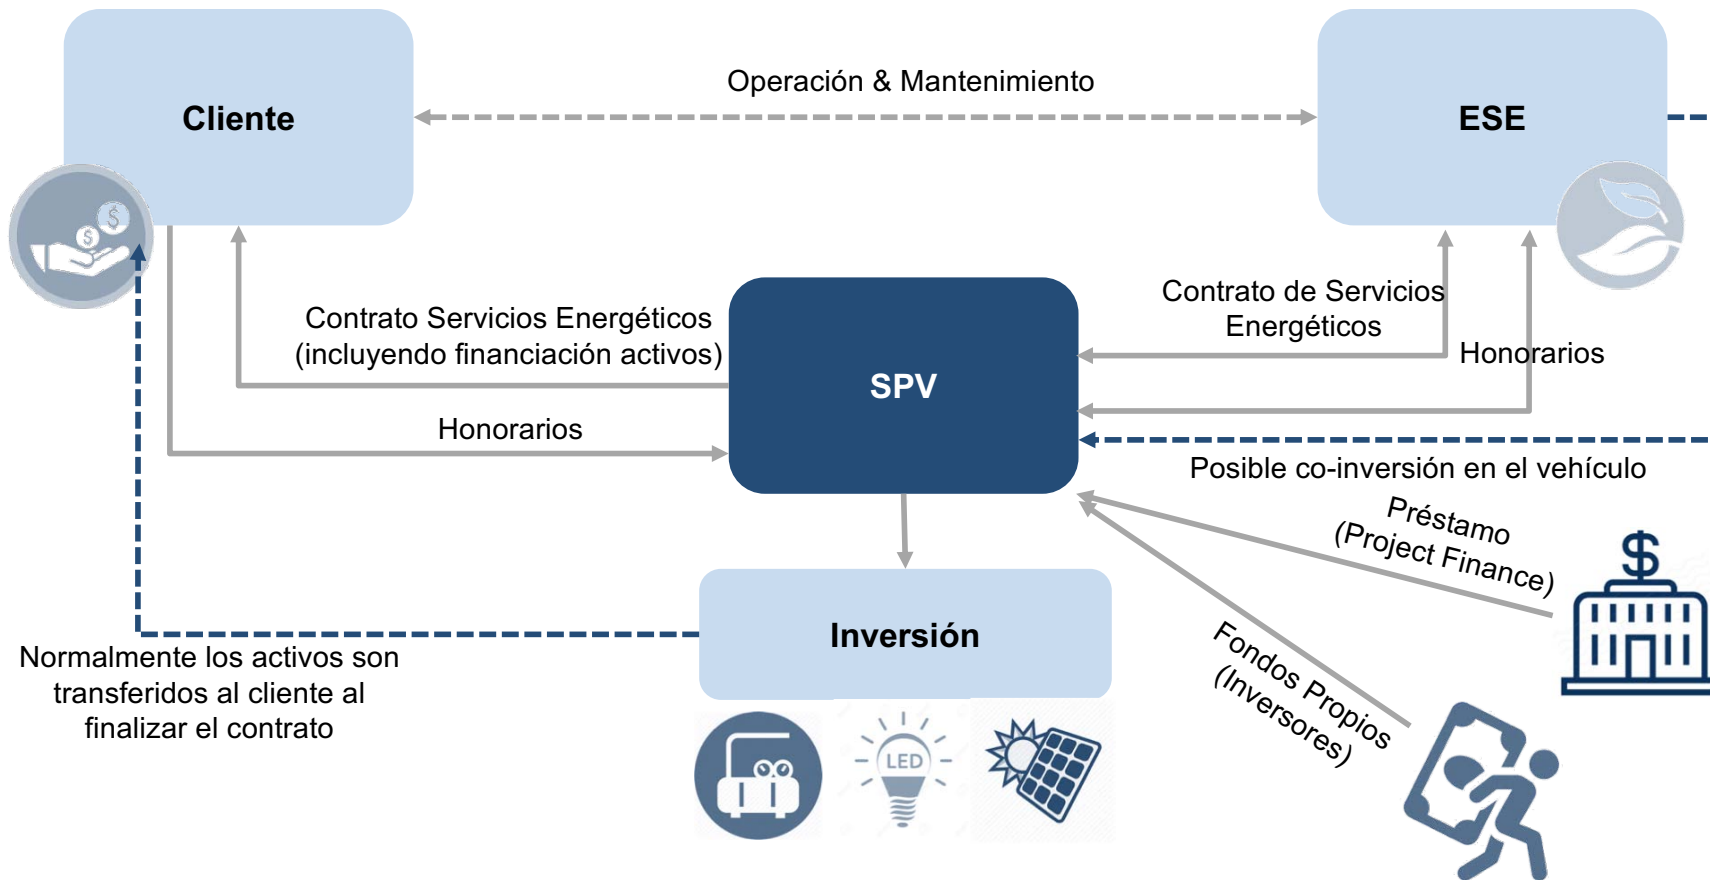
Cliente

Operación & Mantenimiento

ESE

Contrato Servicios Energéticos (incluyendo financiación activos)

Contrato de Servicios Energéticos

Honorarios

SPV

Honorarios

Posible co-inversión en el vehículo

Préstamo (Project Finance)

Fondos Propios (Inversores)

Inversión

Normalmente los activos son transferidos al cliente al finalizar el contrato

LED